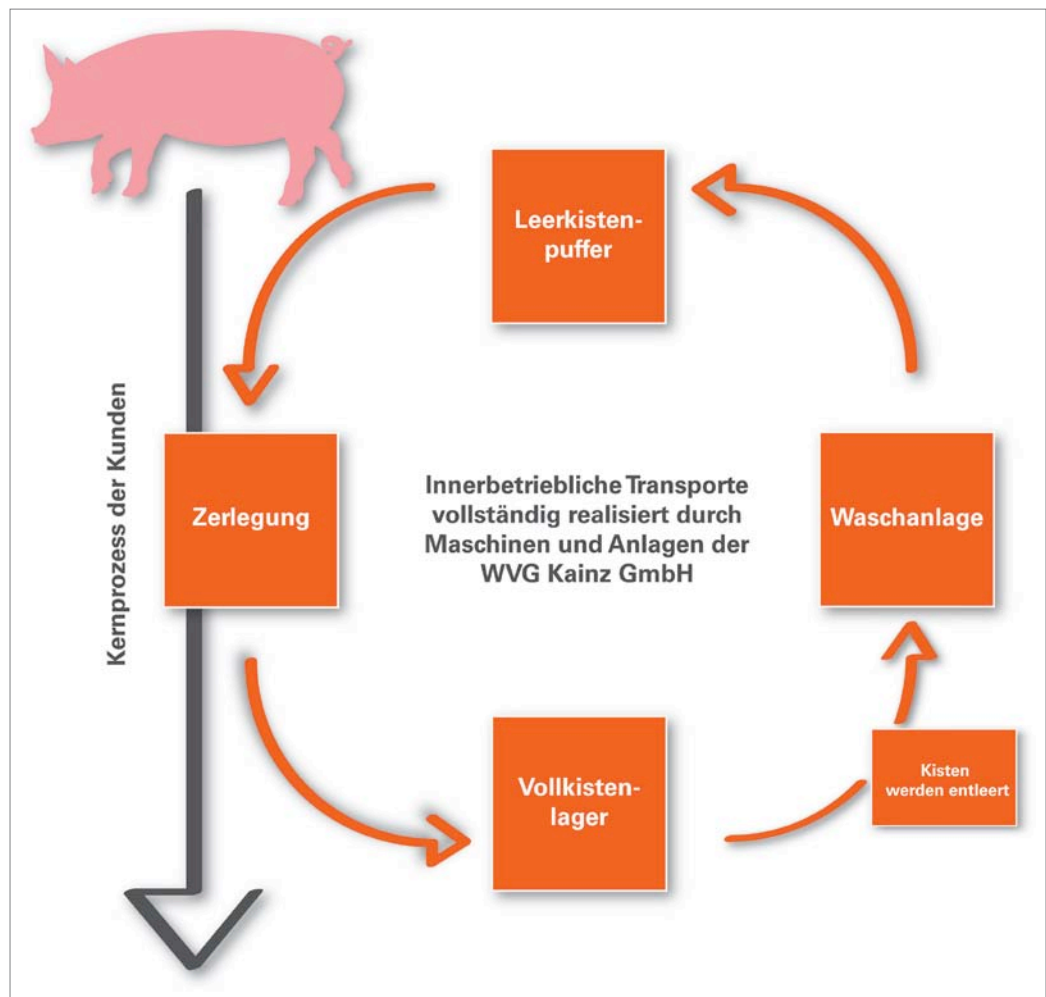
Leerkistenpuffer

Kernprozess der Kunden

Zerlegung

Innerbetriebliche Transporte vollständig realisiert durch Maschinen und Anlagen der WVG Kainz GmbH

Waschanlage

Vollkistenlager

Kisten werden entleert